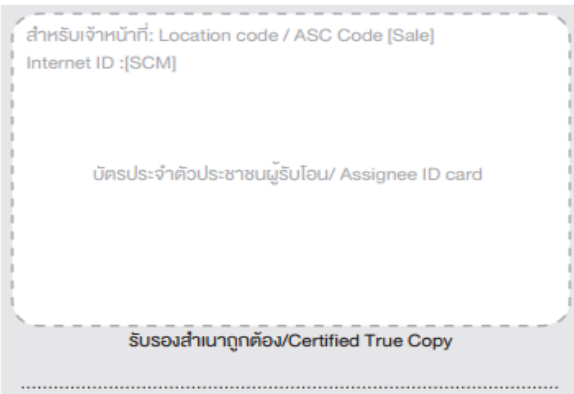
สำหรับเจ้าหน้าที่: Location code / ASC Code [Sale]
Internet ID :[SCM]

บัตรประจำตัวประชาชนผู้รับโอน/ Assignee ID card

รับรองสำเนาถูกต้อง/Certified True Copy

..............................................................................